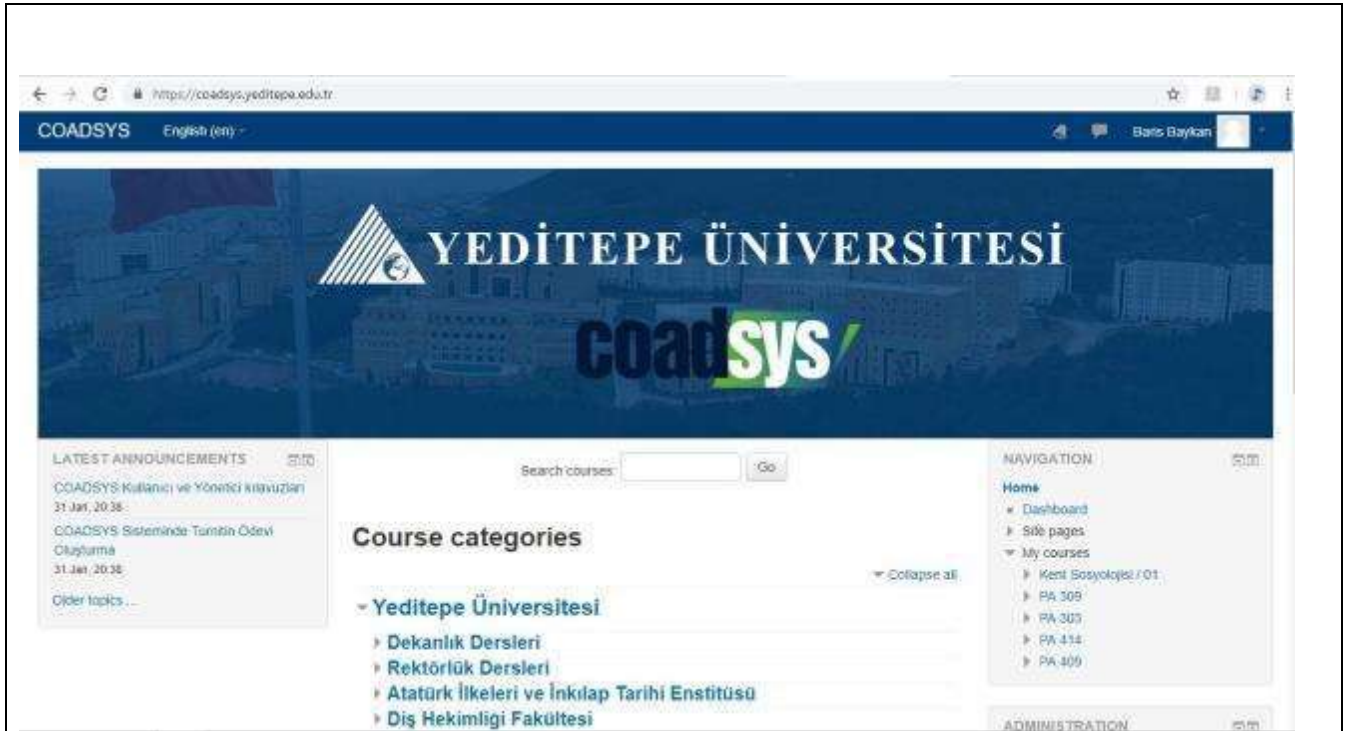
https://coadsys.yeditepe.edu.tr

COADSYS English (en)

Baris Baykan

YEDİTEPE ÜNİVERSİTESİ

coadsys

LATEST ANNOUNCEMENTS

COADSYS Kullanıcı ve Yönetici kılavuzları
31 Jan, 20:38

COADSYS Sisteminde Turnitin Ödevi Oluşturma
31 Jan, 20:38

Older topics ...

Search courses: Go

Course categories

Collapse all

Yeditepe Üniversitesi

Dekanlık Dersleri

Rektörlük Dersleri

Atatürk İlkeleri ve İnkılap Tarihi Enstitüsü

Diş Hekimliği Fakültesi

NAVIGATION

Home

Dashboard

Site pages

My courses

Kent Sosyolojisi / 01

PA 309

PA 303

PA 414

PA 409

ADMINISTRATION